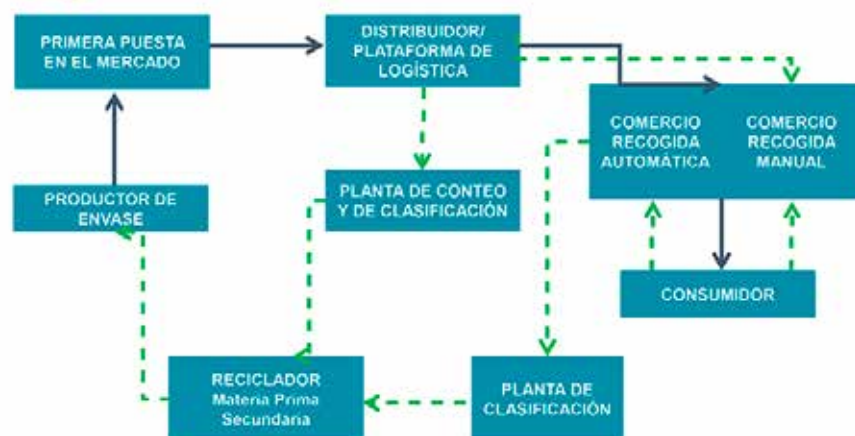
PRIMERA PUESTA EN EL MERCADO

DISTRIBUIDOR/ PLATAFORMA DE LOGÍSTICA

COMERCIO RECOGIDA AUTOMÁTICA

COMERCIO RECOGIDA MANUAL

PRODUCTOR DE ENVASE

PLANTA DE CONTEO Y DE CLASIFICACIÓN

CONSUMIDOR

RECICLADOR
Materia Prima Secundaria

PLANTA DE CLASIFICACIÓN